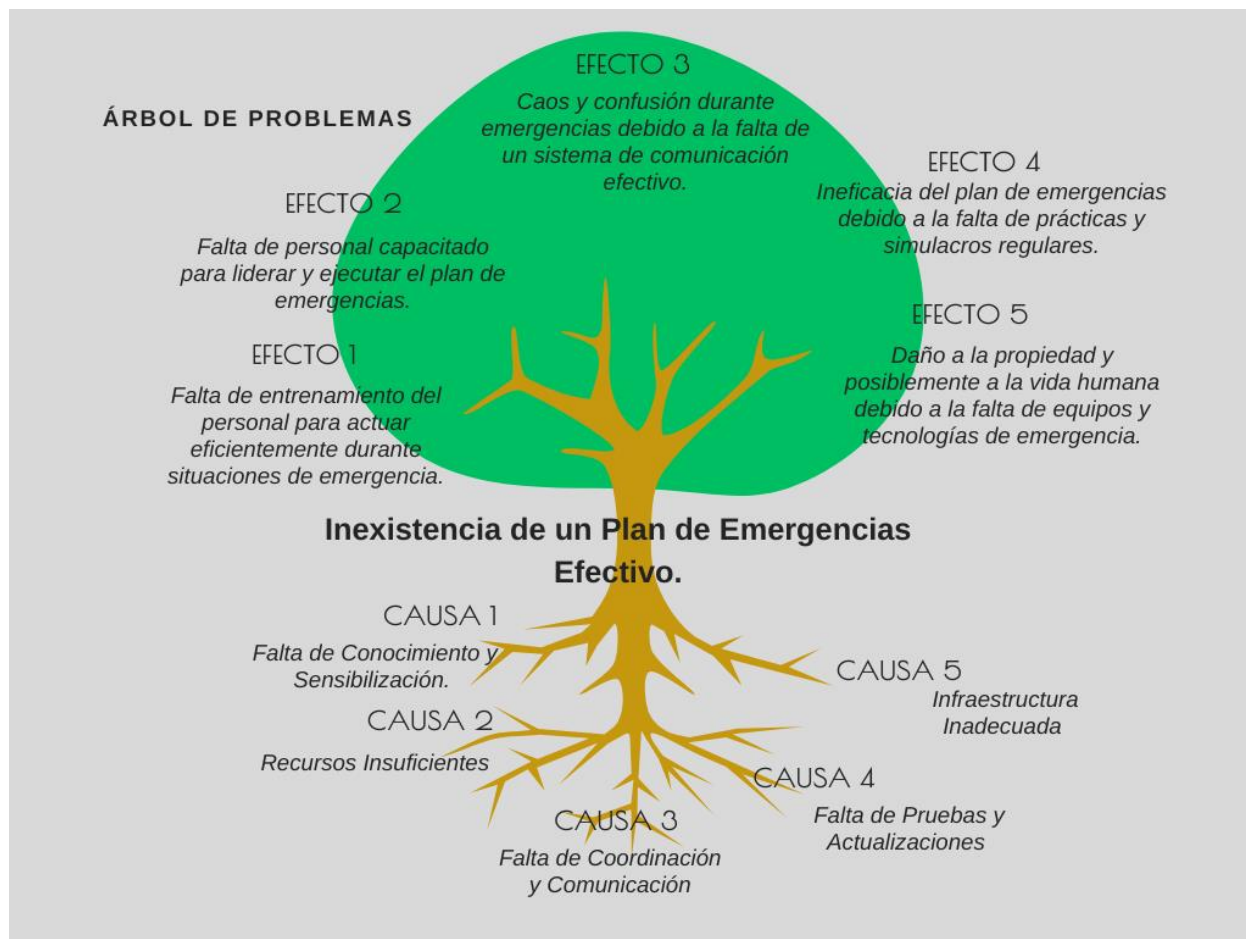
ÁRBOL DE PROBLEMAS

EFECTO 3

Caos y confusión durante emergencias debido a la falta de un sistema de comunicación efectivo.

EFECTO 4

Ineficacia del plan de emergencias debido a la falta de prácticas y simulacros regulares.

EFECTO 2

Falta de personal capacitado para liderar y ejecutar el plan de emergencias.

EFECTO 5

Daño a la propiedad y posiblemente a la vida humana debido a la falta de equipos y tecnologías de emergencia.

EFECTO 1

Falta de entrenamiento del personal para actuar eficientemente durante situaciones de emergencia.

Inexistencia de un Plan de Emergencias Efectivo.

CAUSA 1

Falta de Conocimiento y Sensibilización.

CAUSA 5

Infraestructura Inadecuada

CAUSA 2

Recursos Insuficientes

CAUSA 4

Falta de Pruebas y Actualizaciones

CAUSA 3

Falta de Coordinación y Comunicación